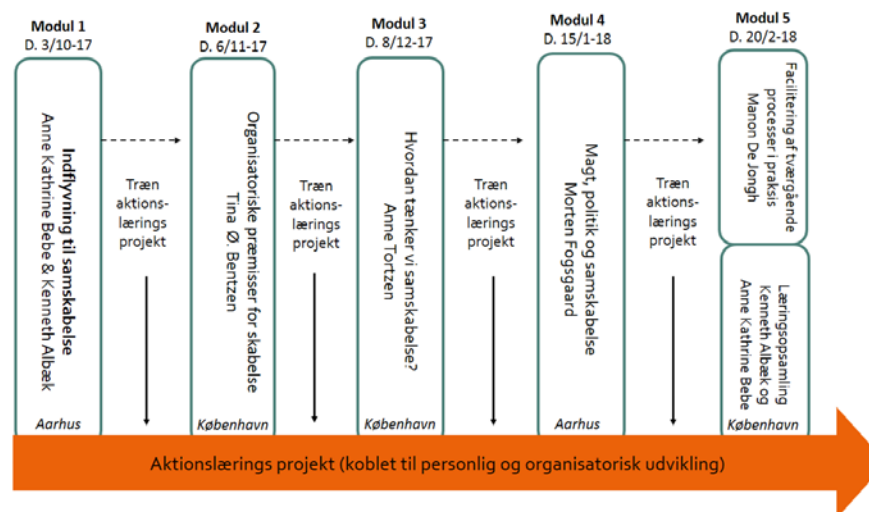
Modul 1
D. 3/10-17

Indflyvning til samskabelse
Anne Kathrine Bebe & Kenneth Albæk

Aarhus

Træn aktionslærings projekt

Modul 2
D. 6/11-17

Organisatoriske præmisser for skabelse
Tina Ø. Bentzen

København

Træn aktionslærings projekt

Modul 3
D. 8/12-17

Hvordan tænker vi samskabelse?
Anne Tortzen

København

Træn aktionslærings projekt

Modul 4
D. 15/1-18

Magt, politik og samskabelse
Morten Fogsgaard

Aarhus

Træn aktionslærings projekt

Modul 5
D. 20/2-18

Facilitering af tværgående processer i praksis
Manon De Jongh

Læringsopsamling
Kenneth Albæk og Anne Kathrine Bebe

København

Aktionslærings projekt (koblet til personlig og organisatorisk udvikling)